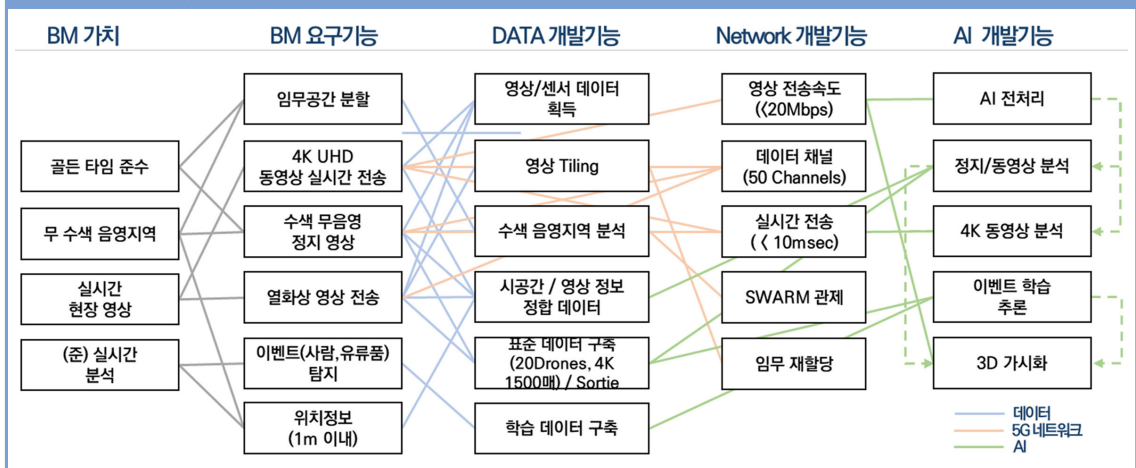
BM 가치

골든 타임 준수

무 수색 음영지역

실시간 현장 영상

(준) 실시간 분석

BM 요구기능

임무공간 분할

4K UHD 동영상 실시간 전송

수색 무음영 정지 영상

열화상 영상 전송

이벤트(사람,유류품) 탐지

위치정보 (1m 이내)

DATA 개발기능

영상/센서 데이터 획득

영상 Tiling

수색 음영지역 분석

시공간 / 영상 정보 정합 데이터

표준 데이터 구축 (20Drones, 4K 1500매) / Sortie

학습 데이터 구축

Network 개발기능

영상 전송속도 (〈20Mbps)

데이터 채널 (50 Channels)

실시간 전송 (〈 10msec)

SWARM 관제

임무 재할당

AI 개발기능

AI 전처리

정지/동영상 분석

4K 동영상 분석

이벤트 학습 추론

3D 가시화

데이터
5G 네트워크
AI